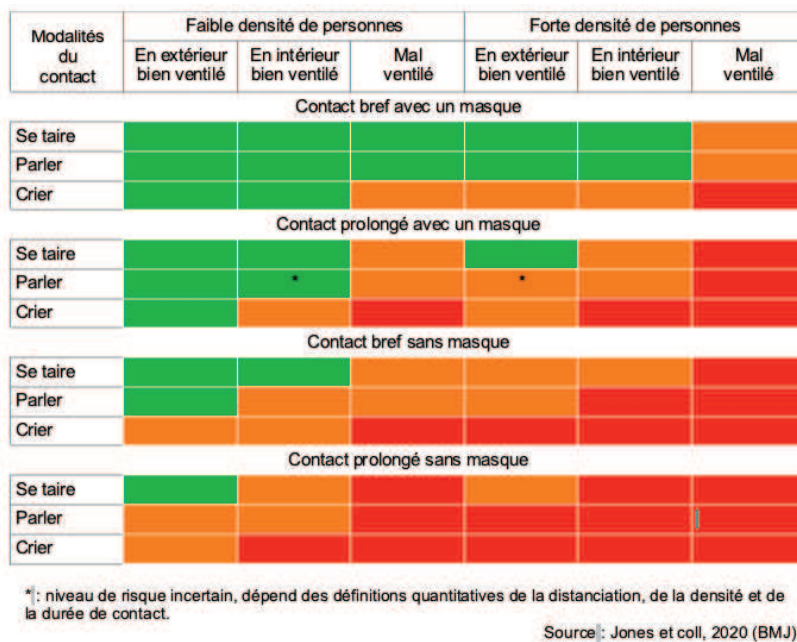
| Modalités du contact | Faible densité de personnes | | | Forte densité de personnes | | |
|---|---|---|---|---|---|---|
| | En extérieur bien ventilé | En intérieur bien ventilé | Mal ventilé | En extérieur bien ventilé | En intérieur bien ventilé | Mal ventilé |
| Contact bref avec un masque | | | | | | |
| Se taire | | | | | | |
| Parler | | | | | | |
| Crier | | | | | | |
| Contact prolongé avec un masque | | | | | | |
| Se taire | | | | | | |
| Parler | | * | | * | | |
| Crier | | | | | | |
| Contact bref sans masque | | | | | | |
| Se taire | | | | | | |
| Parler | | | | | | |
| Crier | | | | | | |
| Contact prolongé sans masque | | | | | | |
| Se taire | | | | | | |
| Parler | | | | | | |
| Crier | | | | | | |

* : niveau de risque incertain, dépend des définitions quantitatives de la distanciation, de la densité et de la durée de contact.

Source : Jones et coll, 2020 (BMJ)